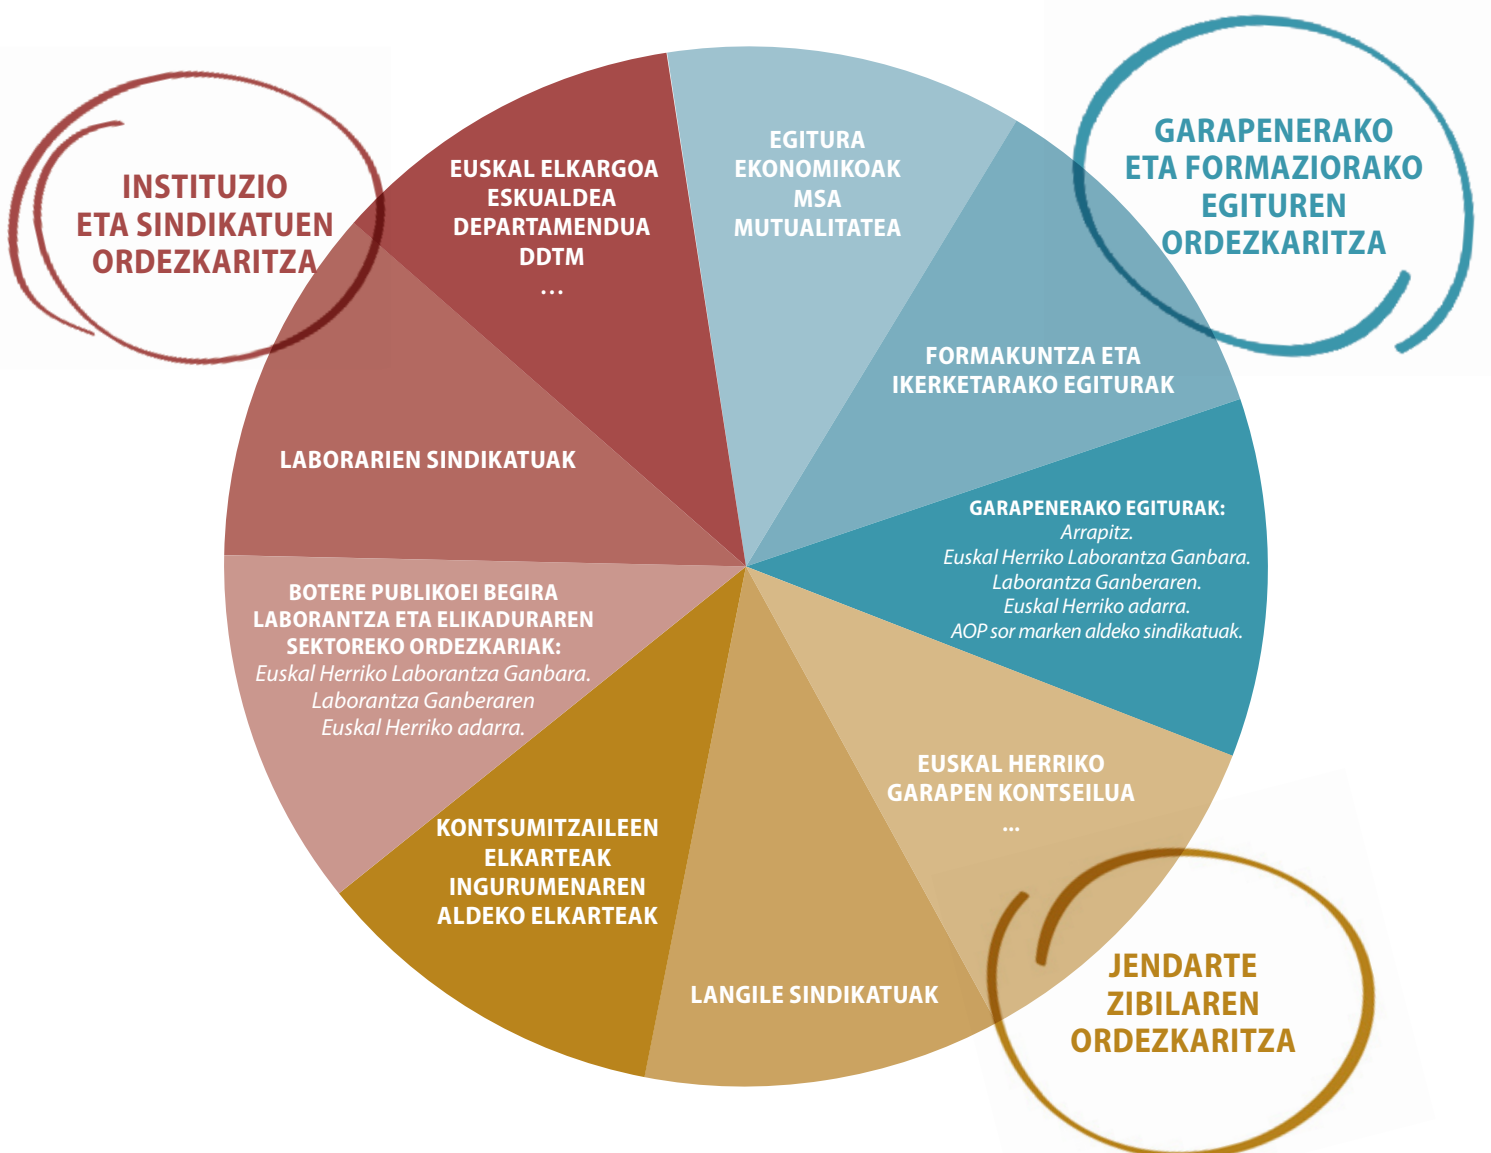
INSTITUZIO ETA SINDIKATUEN ORDEZKARITZA

EUSKAL ELKARGOA
ESKUALDEA
DEPARTAMENDUA
DDTM
...

EGITURA
EKONOMIKOAK
MSA
MUTUALITATEA

GARAPENERAKO ETA FORMAZIORAKO EGITUREN ORDEZKARITZA

FORMAKUNTZA ETA IKERKETARAKO EGITURAK

LABORARIEN SINDIKATUAK

GARAPENERAKO EGITURAK:
Arrapitz.
Euskal Herriko Laborantza Ganbara.
Laborantza Ganberaren.
Euskal Herriko adarra.
AOP sor marken aldeko sindikatuak.

BOTERE PUBLIKOEI BEGIRA LABORANTZA ETA ELIKADURAREN SEKTOREKO ORDEZKARIAK:
Euskal Herriko Laborantza Ganbara.
Laborantza Ganberaren
Euskal Herriko adarra.

EUSKAL HERRIKO GARAPEN KONTSEILUA
...

KONTSUMITZAILEEN ELKARTEAK
INGURUMENAREN ALDEKO ELKARTEAK

LANGILE SINDIKATUAK

JENDARTE ZIBILAREN ORDEZKARITZA